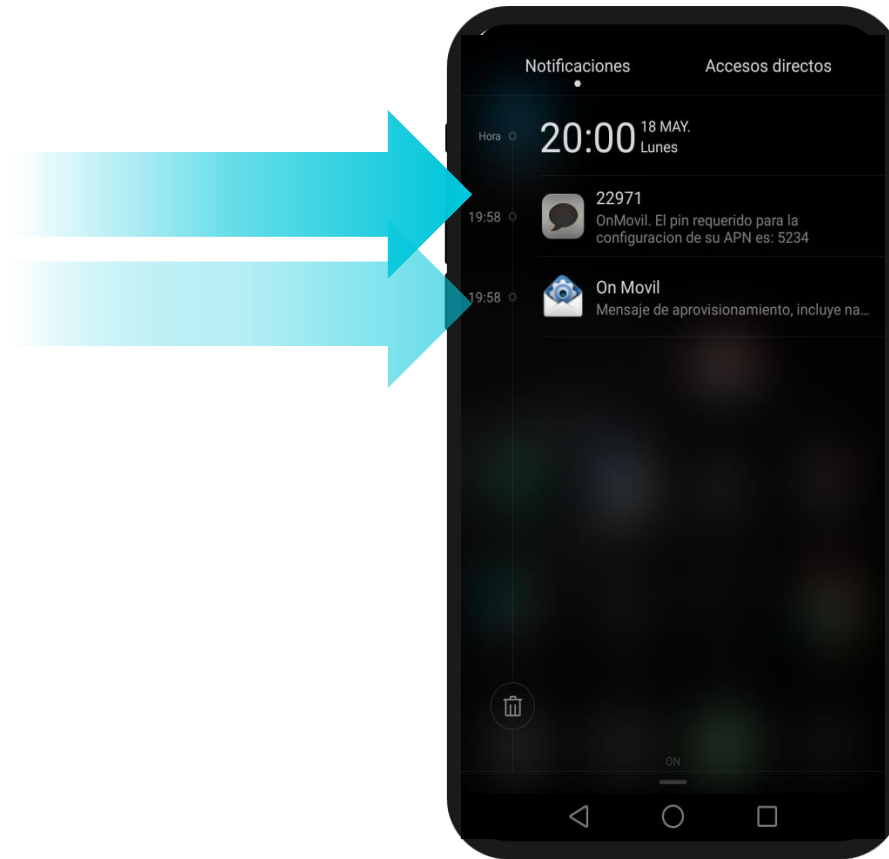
Notificaciones

Accesos directos

Hora

20:00 18 MAY. Lunes

19:58

22971
OnMovil. El pin requerido para la configuracion de su APN es: 5234

19:58

On Movil
Mensaje de aprovisionamiento, incluye na...

ON